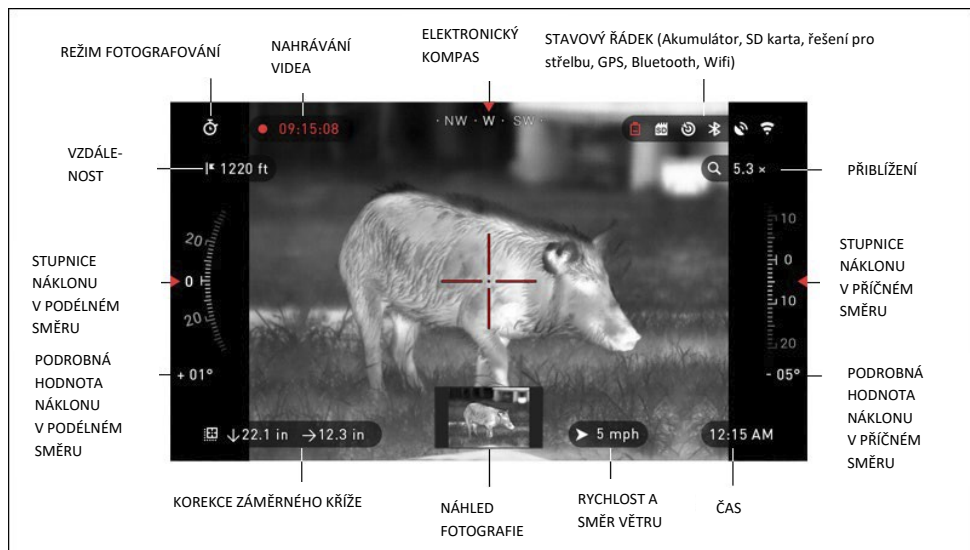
REŽIM FOTOGRAFOVÁNÍ

NAHRÁVÁNÍ VIDEA

ELEKTRONICKÝ KOMPAS

STAVOVÝ ŘÁDEK (Akumulátor, SD karta, řešení pro střelbu, GPS, Bluetooth, Wifi)

09:15:08

· NW · W · SW ·

SD

VZDÁLENOST

1220 ft

5.3 ×

PŘIBLÍŽENÍ

20
0
20

10
0
10
20

STUPNICE NÁKLONU V PODÉLNÉM SMĚRU

STUPNICE NÁKLONU V PŘÍČNÉM SMĚRU

+ 01°

- 05°

PODROBNÁ HODNOTA NÁKLONU V PODÉLNÉM SMĚRU

PODROBNÁ HODNOTA NÁKLONU V PŘÍČNÉM SMĚRU

↓22.1 in →12.3 in

5 mph

12:15 AM

KOREKCE ZÁMĚRNÉHO KŘÍŽE

NÁHLED FOTOGRAFIE

RYCHLOST A SMĚR VĚTRU

ČAS